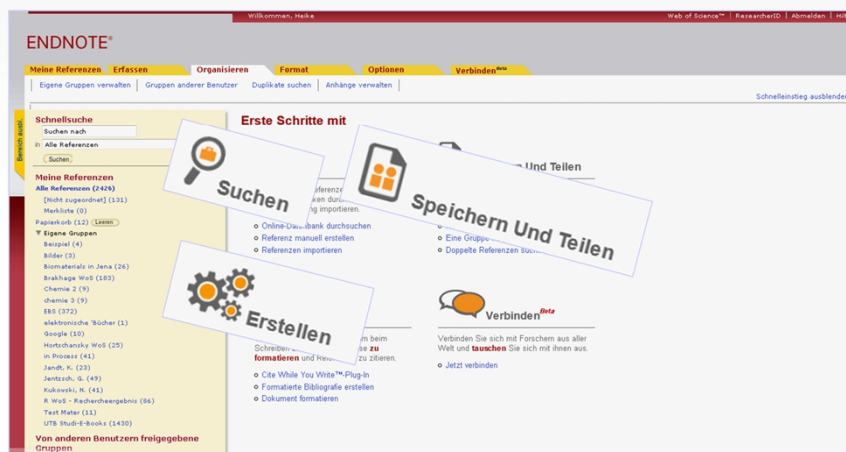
Willkommen, Heike | Web of Science™ | ResearcherID | Abmelden | Hil

ENDNOTE®

Meine Referenzen | Erfassen | Organisieren | Format | Optionen | Verbinden Beta

Eigene Gruppen verwalten | Gruppen anderer Benutzer | Duplikate suchen | Anhänge verwalten

Schnelleinstieg ausblenden

Bereich ausbl.

Schnellsuche
Suchen nach
in Alle Referenzen
Suchen

Meine Referenzen
Alle Referenzen (2426)
[Nicht zugeordnet] (131)
Merkliste (0)
Papierkorb (12) Leeren
Eigene Gruppen
Beispiel (4)
Bilder (3)
Biomaterials in Jena (26)
Brakhage WoS (183)
Chemie 2 (9)
chemie 3 (9)
EBS (372)
elektronische 'Bücher (1)
Google (10)
Hortschansky WoS (25)
in Process (41)
Jandt, K. (23)
Jentzsch, G. (49)
Kukowski, N. (41)
R WoS - Rechercheergebnis (86)
Test Mater (11)
UTB Studi-E-Books (1430)
Von anderen Benutzern freigegebene Gruppen

Erste Schritte mit

Suchen

Speichern Und Teilen

Und Teilen

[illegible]ferenze
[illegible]ken durch
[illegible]g importieren.

Online-Datenbank durchsuchen
Referenz manuell erstellen
Referenzen importieren

Eine Gruppe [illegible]
Doppelte Referenzen su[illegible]

Erstellen

Verbinden Beta

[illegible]m beim
Schreiben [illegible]se zu formatieren und Refe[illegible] zu zitieren.

Cite While You Write™-Plug-In
Formatierte Bibliografie erstellen
Dokument formatieren

Verbinden Sie sich mit Forschern aus aller Welt und tauschen Sie sich mit ihnen aus.

Jetzt verbinden